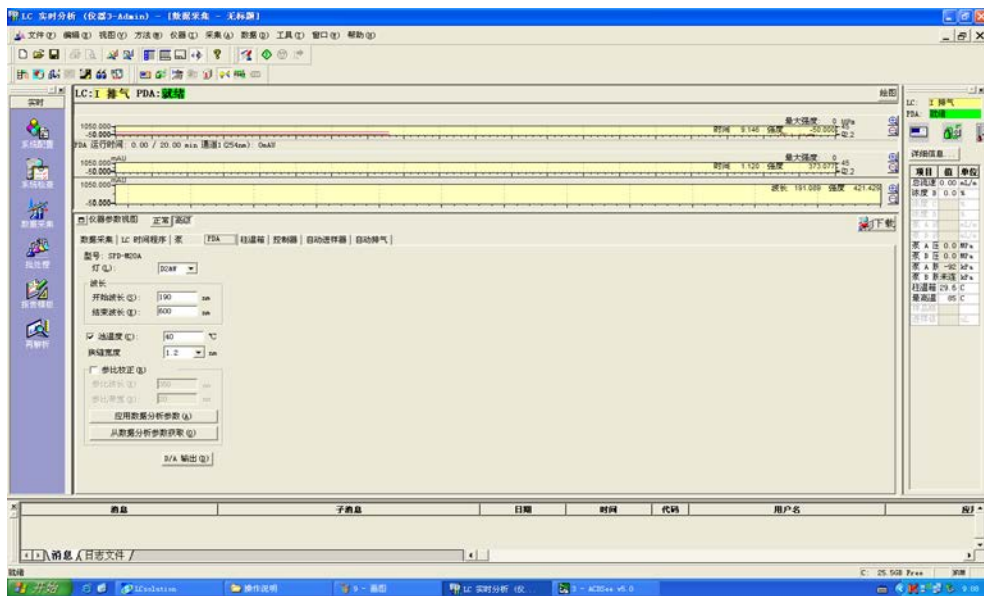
LC 实时分析 (仪器3-Admin) - [数据采集 - 无标题]
文件(F) 编辑(E) 视图(V) 方法(M) 仪器(I) 采集(A) 数据(D) 工具(T) 窗口(W) 帮助(H)

实时
系统配置
系统检查
数据采集
批处理
报告模板
再解析

LC: I 排气 PDA: 就绪
绘图
1050.000
-50.000
最大强度 0 kPa
时间 9.146 强度 -50.000
PDA 运行时间: 0.00 / 20.00 min 通道1 (254nm): 0mAU
1050.000 mAU
-50.000
最大强度 0
时间 1.120 强度 373.077
1050.000 mAU
-50.000
波长 191.089 强度 421.429

仪器参数视图 正常 高级
下载
数据采集 | LC 时间程序 | 泵 | PDA | 柱温箱 | 控制器 | 自动进样器 | 自动排气 |
型号: SPD-M20A
灯(L): D2&W
波长
开始波长(S): 190 nm
结束波长(E): 800 nm
池温度(C): 40 ℃
狭缝宽度 1.2 nm
参比校正(R)
参比波长(G): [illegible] nm
参比带宽(Q): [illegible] nm
应用数据分析参数(A)
从数据分析参数获取(G)
D/A 输出(Q)

LC: I 排气
PDA: 就绪
详细信息...
| 项目 | 值 | 单位 |
|---|---|---|
| 总流速 | 0.00 | mL/m |
| 浓度 B | 0.0 | % |
| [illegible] | | |
| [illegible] | | |
| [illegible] | | |
| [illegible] | | |
| 泵 A 压 | 0.0 | MPa |
| 泵 B 压 | 0.0 | MPa |
| 泵 A 肘 | -90 | kPa |
| 泵 B 肘未连 | | kPa |
| 柱温箱 | 29.5 | C |
| 最高温 | 85 | C |
| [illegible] | | |
| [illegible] | | |

消息 | 子消息 | 日期 | 时间 | 代码 | 用户名 | 应用
消息 日志文件
就绪
C: 25.5GB Free 实时
开始 LCsolution 操作说明 9 - 画图 LC 实时分析 (仪... 3 - ACDSee v5.0 9:00